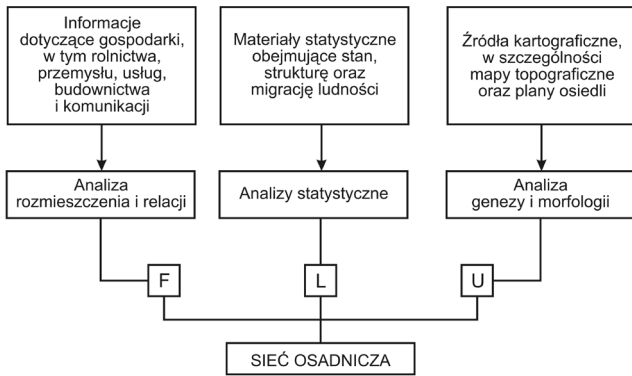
Informacje dotyczące gospodarki, w tym rolnictwa, przemysłu, usług, budownictwa i komunikacji

Materiały statystyczne obejmujące stan, strukturę oraz migrację ludności

Źródła kartograficzne, w szczególności mapy topograficzne oraz plany osiedli

Analiza rozmieszczenia i relacji

Analizy statystyczne

Analiza genezy i morfologii

F

L

U

SIEĆ OSADNICZA